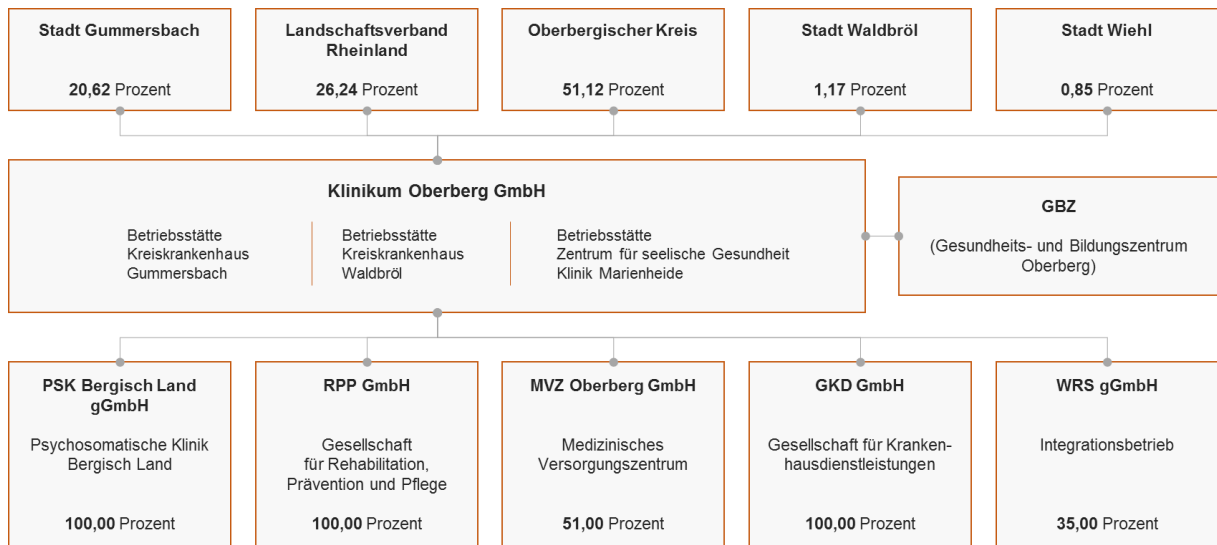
Stadt Gummersbach

20,62 Prozent

Landschaftsverband Rheinland

26,24 Prozent

Oberbergischer Kreis

51,12 Prozent

Stadt Waldbröl

1,17 Prozent

Stadt Wiehl

0,85 Prozent

Klinikum Oberberg GmbH

Betriebsstätte Kreiskrankenhaus Gummersbach

Betriebsstätte Kreiskrankenhaus Waldbröl

Betriebsstätte Zentrum für seelische Gesundheit Klinik Marienheide

GBZ

(Gesundheits- und Bildungszentrum Oberberg)

PSK Bergisch Land gGmbH

Psychosomatische Klinik Bergisch Land

100,00 Prozent

RPP GmbH

Gesellschaft für Rehabilitation, Prävention und Pflege

100,00 Prozent

MVZ Oberberg GmbH

Medizinisches Versorgungszentrum

51,00 Prozent

GKD GmbH

Gesellschaft für Krankenhausdienstleistungen

100,00 Prozent

WRS gGmbH

Integrationsbetrieb

35,00 Prozent